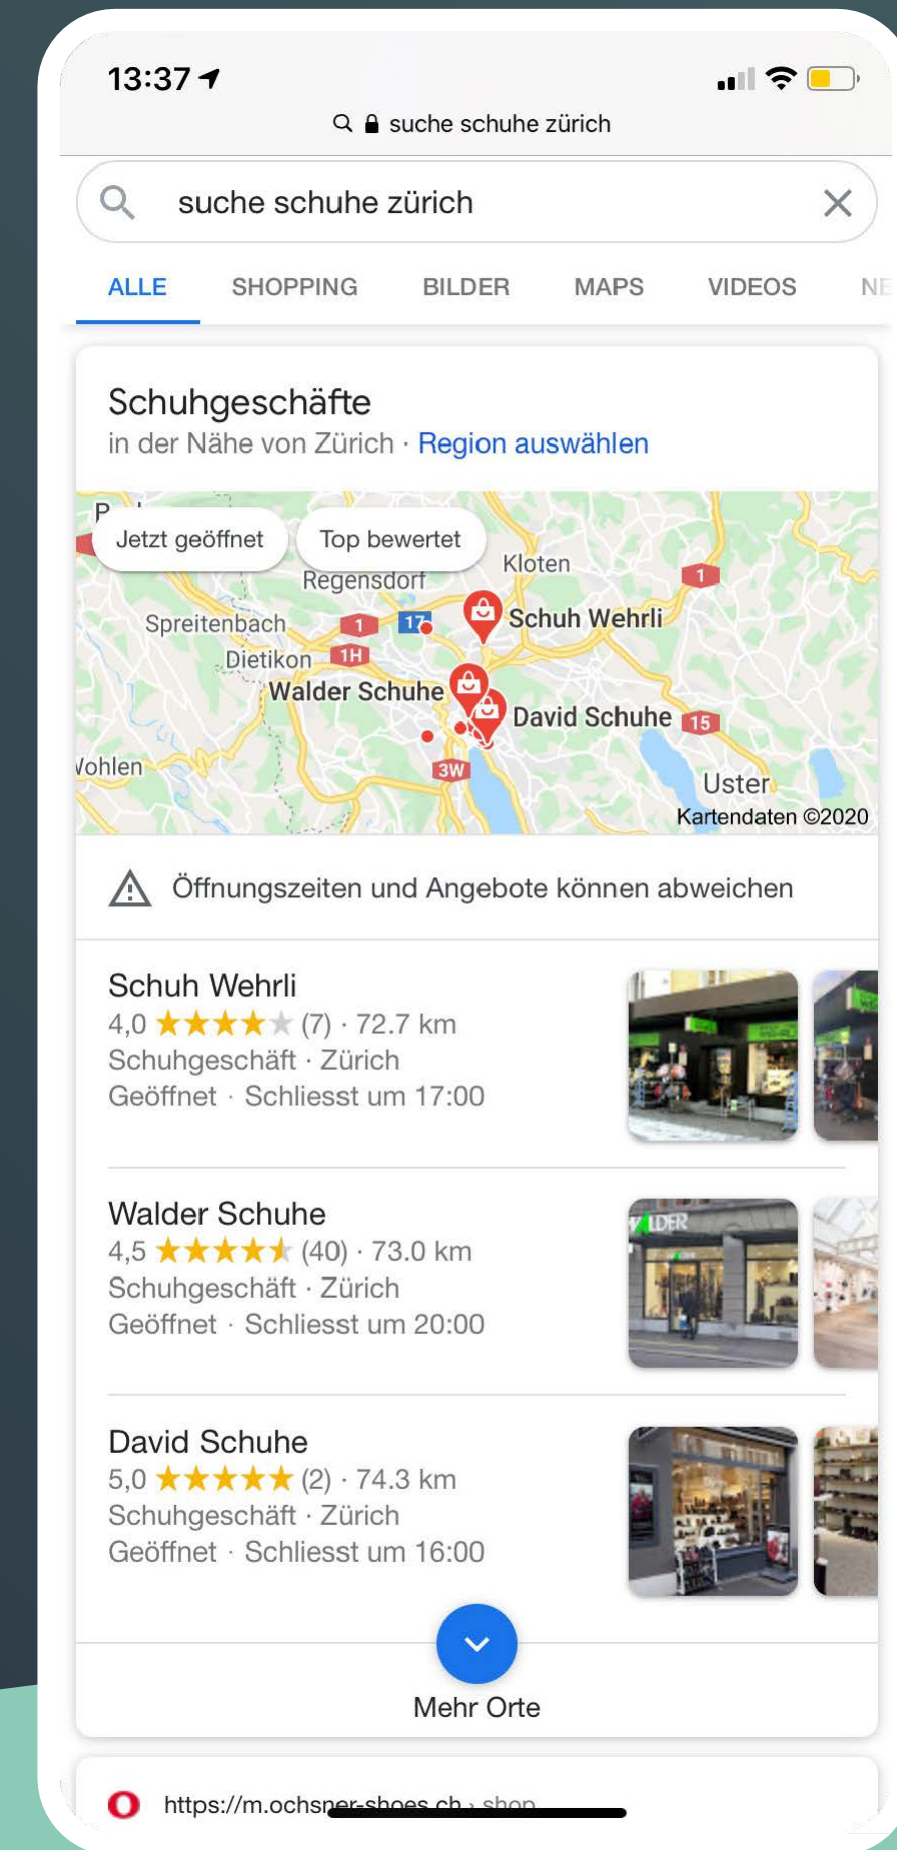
13:37

suche schuhe zürich

suche schuhe zürich

ALLE SHOPPING BILDER MAPS VIDEOS NE

Schuhgeschäfte
in der Nähe von Zürich · Region auswählen

P
Jetzt geöffnet
Top bewertet
Kloten
Regensdorf
1
Spreitenbach
1
17
Schuh Wehrli
Dietikon
1H
Walder Schuhe
David Schuhe
15
Vohlen
3W
Uster
Kartendaten ©2020

Öffnungszeiten und Angebote können abweichen

Schuh Wehrli
4,0 ★★★★★ (7) · 72.7 km
Schuhgeschäft · Zürich
Geöffnet · Schliesst um 17:00

Walder Schuhe
4,5 ★★★★★ (40) · 73.0 km
Schuhgeschäft · Zürich
Geöffnet · Schliesst um 20:00

David Schuhe
5,0 ★★★★★ (2) · 74.3 km
Schuhgeschäft · Zürich
Geöffnet · Schliesst um 16:00

Mehr Orte

https://m.ochsner-shoes.ch › shop